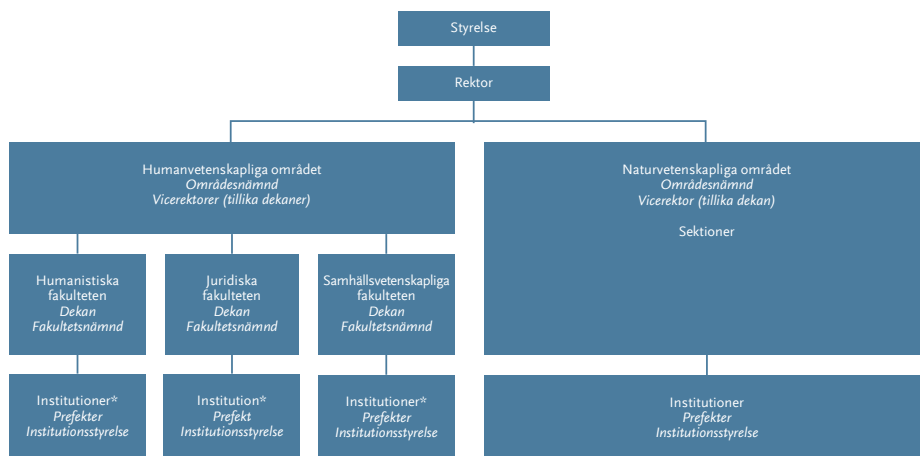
Styrelse

Rektor

Humanvetenskapliga området
*Områdesnämnd*
*Vicerektorer (tillika dekaner)*

Naturvetenskapliga området
*Områdesnämnd*
*Vicerektor (tillika dekan)*

Sektioner

Humanistiska fakulteten
*Dekan*
*Fakultetsnämnd*

Juridiska fakulteten
*Dekan*
*Fakultetsnämnd*

Samhällsvetenskapliga fakulteten
*Dekan*
*Fakultetsnämnd*

Institutioner*
*Prefekter*
*Institutionsstyrelse*

Institution*
*Prefekt*
*Institutionsstyrelse*

Institutioner*
*Prefekter*
*Institutionsstyrelse*

Institutioner
*Prefekter*
*Institutionsstyrelse*